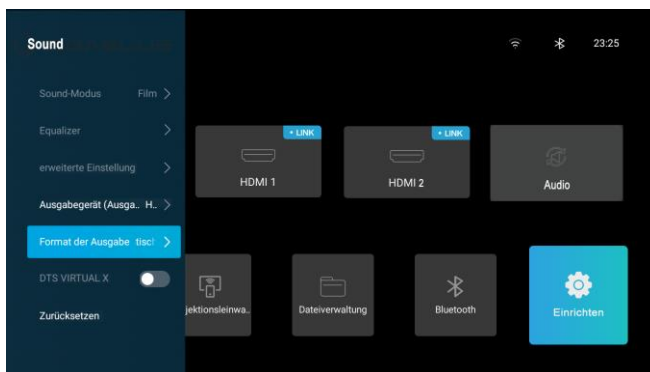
Sound

23:25

Sound-Modus Film >

Equalizer >

erweiterte Einstellung >

Ausgabegerät (Ausga.. H.. >

Format der Ausgabe tiscl >

DTS VIRTUAL X

Zurücksetzen

• LINK
HDMI 1

• LINK
HDMI 2

Audio

jektionsleinwa..

Dateiverwaltung

Bluetooth

Einrichten